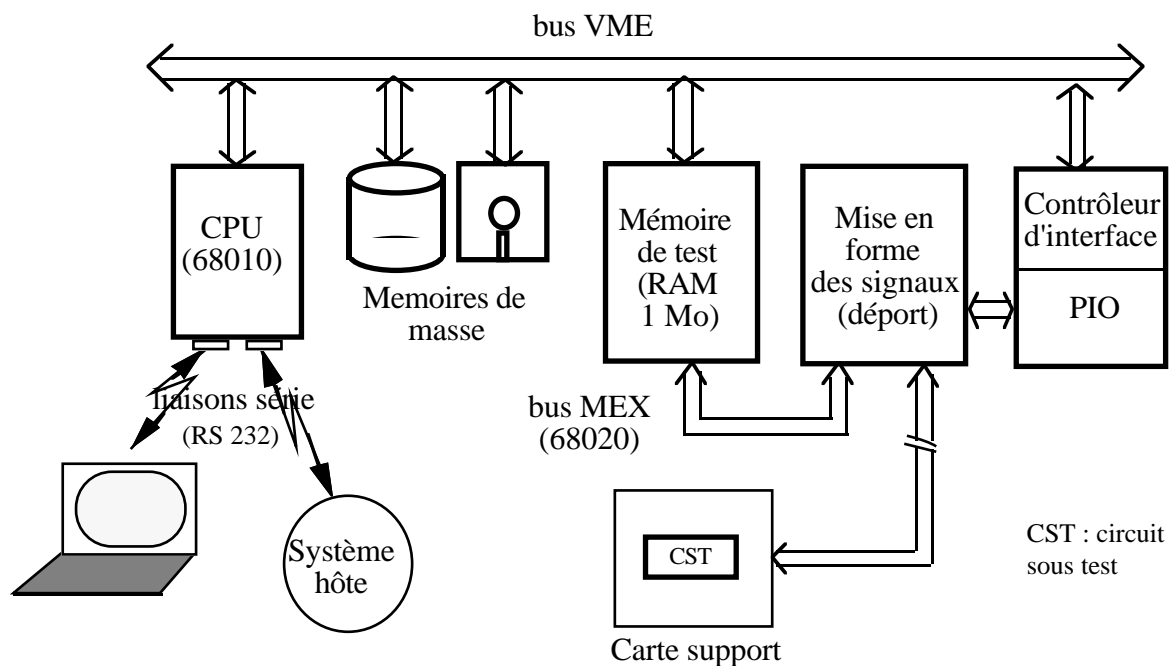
bus VME

CPU (68010)

Memoires de masse

Mémoire de test (RAM 1 Mo)

Mise en forme des signaux (déport)

Contrôleur d'interface

PIO

liaisons série (RS 232)

bus MEX (68020)

Système hôte

CST

Carte support

CST : circuit sous test